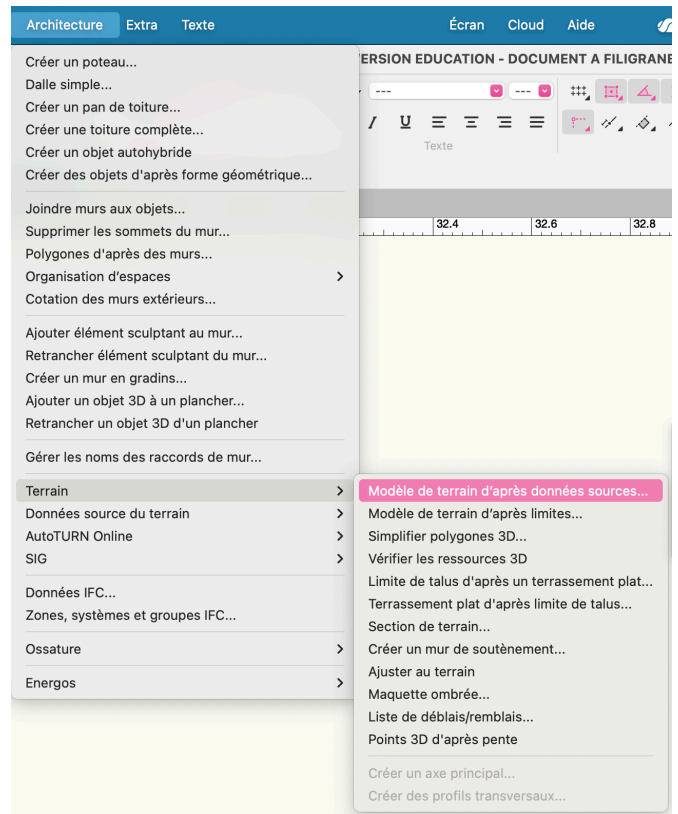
Architecture Extra Texte Écran Cloud Aide

ERSION EDUCATION - DOCUMENT A FILIGRANE

---
---

Texte

32.4 32.6 32.8

Créer un poteau...
Dalle simple...
Créer un pan de toiture...
Créer une toiture complète...
Créer un objet autohybride
Créer des objets d'après forme géométrique...

Joindre murs aux objets...
Supprimer les sommets du mur...
Polygones d'après des murs...
Organisation d'espaces
Cotation des murs extérieurs...

Ajouter élément sculptant au mur...
Retrancher élément sculptant du mur...
Créer un mur en gradins...
Ajouter un objet 3D à un plancher...
Retrancher un objet 3D d'un plancher

Gérer les noms des raccords de mur...

Terrain
Données source du terrain
AutoTURN Online
SIG

Données IFC...
Zones, systèmes et groupes IFC...

Ossature

Energos

Modèle de terrain d'après données sources...
Modèle de terrain d'après limites...
Simplifier polygones 3D...
Vérifier les ressources 3D
Limite de talus d'après un terrassement plat...
Terrassement plat d'après limite de talus...
Section de terrain...
Créer un mur de soutènement...
Ajuster au terrain
Maquette ombrée...
Liste de déblais/remblais...
Points 3D d'après pente

Créer un axe principal...
Créer des profils transversaux...